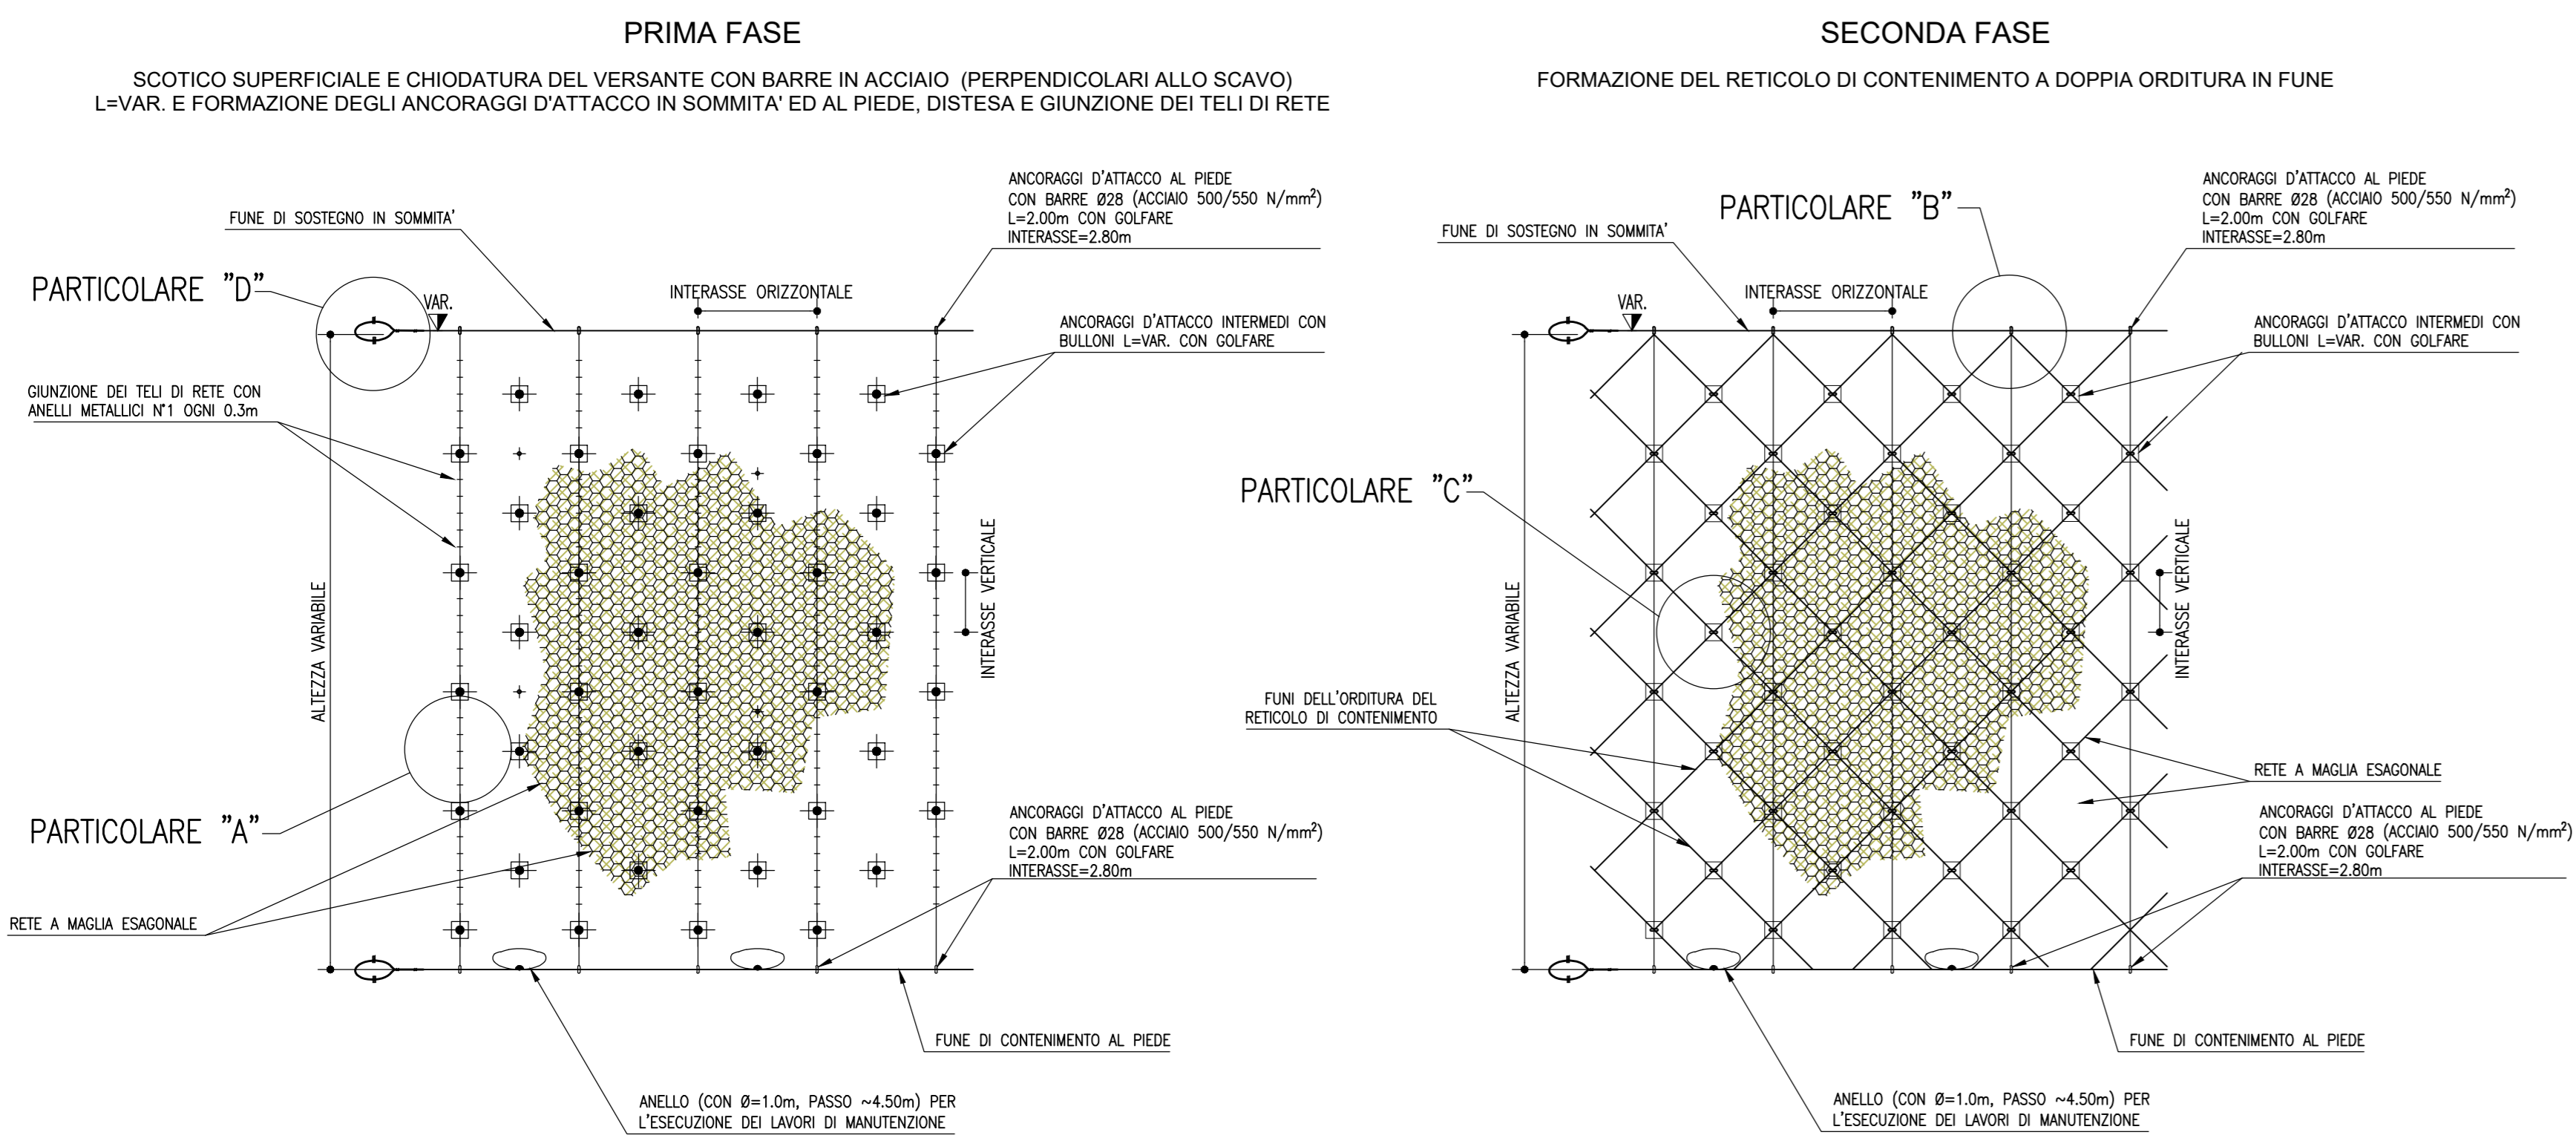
PRIMA FASE

SCOTICO SUPERFICIALE E CHIODATURA DEL VERSANTE CON BARRE IN ACCIAIO (PERPENDICOLARI ALLO SCAVO) L=VAR. E FORMAZIONE DEGLI ANCORAGGI D'ATTACCO IN SOMMITA' ED AL PIEDE, DISTESA E GIUNZIONE DEI TELI DI RETE

FUNE DI SOSTEGNO IN SOMMITA'

ANCORAGGI D'ATTACCO AL PIEDE CON BARRE Ø28 (ACCIAIO 500/550 N/mm$^2$) L=2.00m CON GOLFARE INTERASSE=2.80m

PARTICOLARE "D"

VAR.

INTERASSE ORIZZONTALE

ANCORAGGI D'ATTACCO INTERMEDI CON BULLONI L=VAR. CON GOLFARE

GIUNZIONE DEI TELI DI RETE CON ANELLI METALLICI N°1 OGNI 0.3m

INTERASSE VERTICALE

ALTEZZA VARIABILE

PARTICOLARE "A"

ANCORAGGI D'ATTACCO AL PIEDE CON BARRE Ø28 (ACCIAIO 500/550 N/mm$^2$) L=2.00m CON GOLFARE INTERASSE=2.80m

RETE A MAGLIA ESAGONALE

FUNE DI CONTENIMENTO AL PIEDE

ANELLO (CON Ø=1.0m, PASSO ~4.50m) PER L'ESECUZIONE DEI LAVORI DI MANUTENZIONE

SECONDA FASE

FORMAZIONE DEL RETICOLO DI CONTENIMENTO A DOPPIA ORDITURA IN FUNE

ANCORAGGI D'ATTACCO AL PIEDE CON BARRE Ø28 (ACCIAIO 500/550 N/mm$^2$) L=2.00m CON GOLFARE INTERASSE=2.80m

PARTICOLARE "B"

FUNE DI SOSTEGNO IN SOMMITA'

VAR.

INTERASSE ORIZZONTALE

ANCORAGGI D'ATTACCO INTERMEDI CON BULLONI L=VAR. CON GOLFARE

PARTICOLARE "C"

INTERASSE VERTICALE

ALTEZZA VARIABILE

FUNI DELL'ORDITURA DEL RETICOLO DI CONTENIMENTO

RETE A MAGLIA ESAGONALE

ANCORAGGI D'ATTACCO AL PIEDE CON BARRE Ø28 (ACCIAIO 500/550 N/mm$^2$) L=2.00m CON GOLFARE INTERASSE=2.80m

FUNE DI CONTENIMENTO AL PIEDE

ANELLO (CON Ø=1.0m, PASSO ~4.50m) PER L'ESECUZIONE DEI LAVORI DI MANUTENZIONE